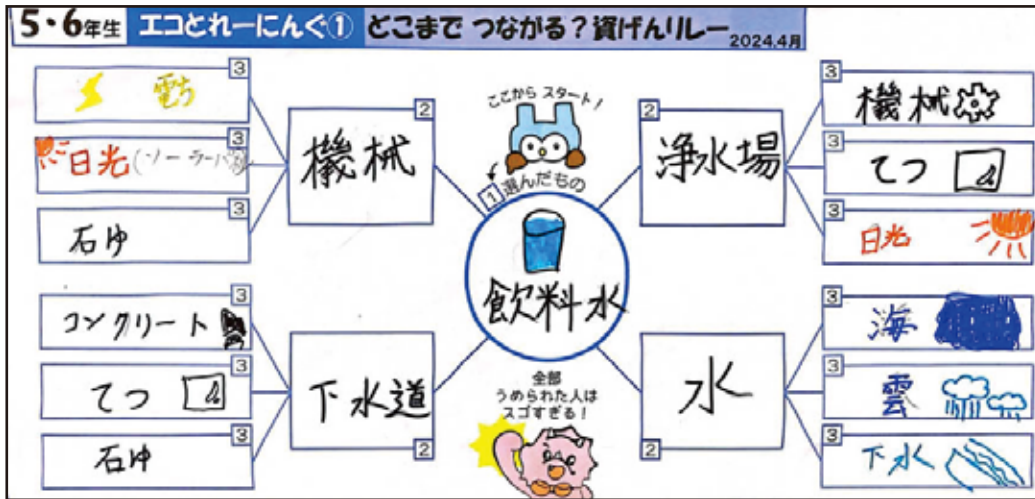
5・6年生 エコとれーにんぐ① どこまで つながる？資げんリレー 2024.4月

ここから スタート！

1 選んだもの

飲料水

2 機械

3 電気

3 日光(ソーラーパネル)

3 石ゆ

2 浄水場

3 機械

3 てつ

3 日光

2 下水道

3 コンクリート

3 てつ

3 石ゆ

2 水

3 海

3 雲

3 下水

全部 うめられた人は スゴすぎる！